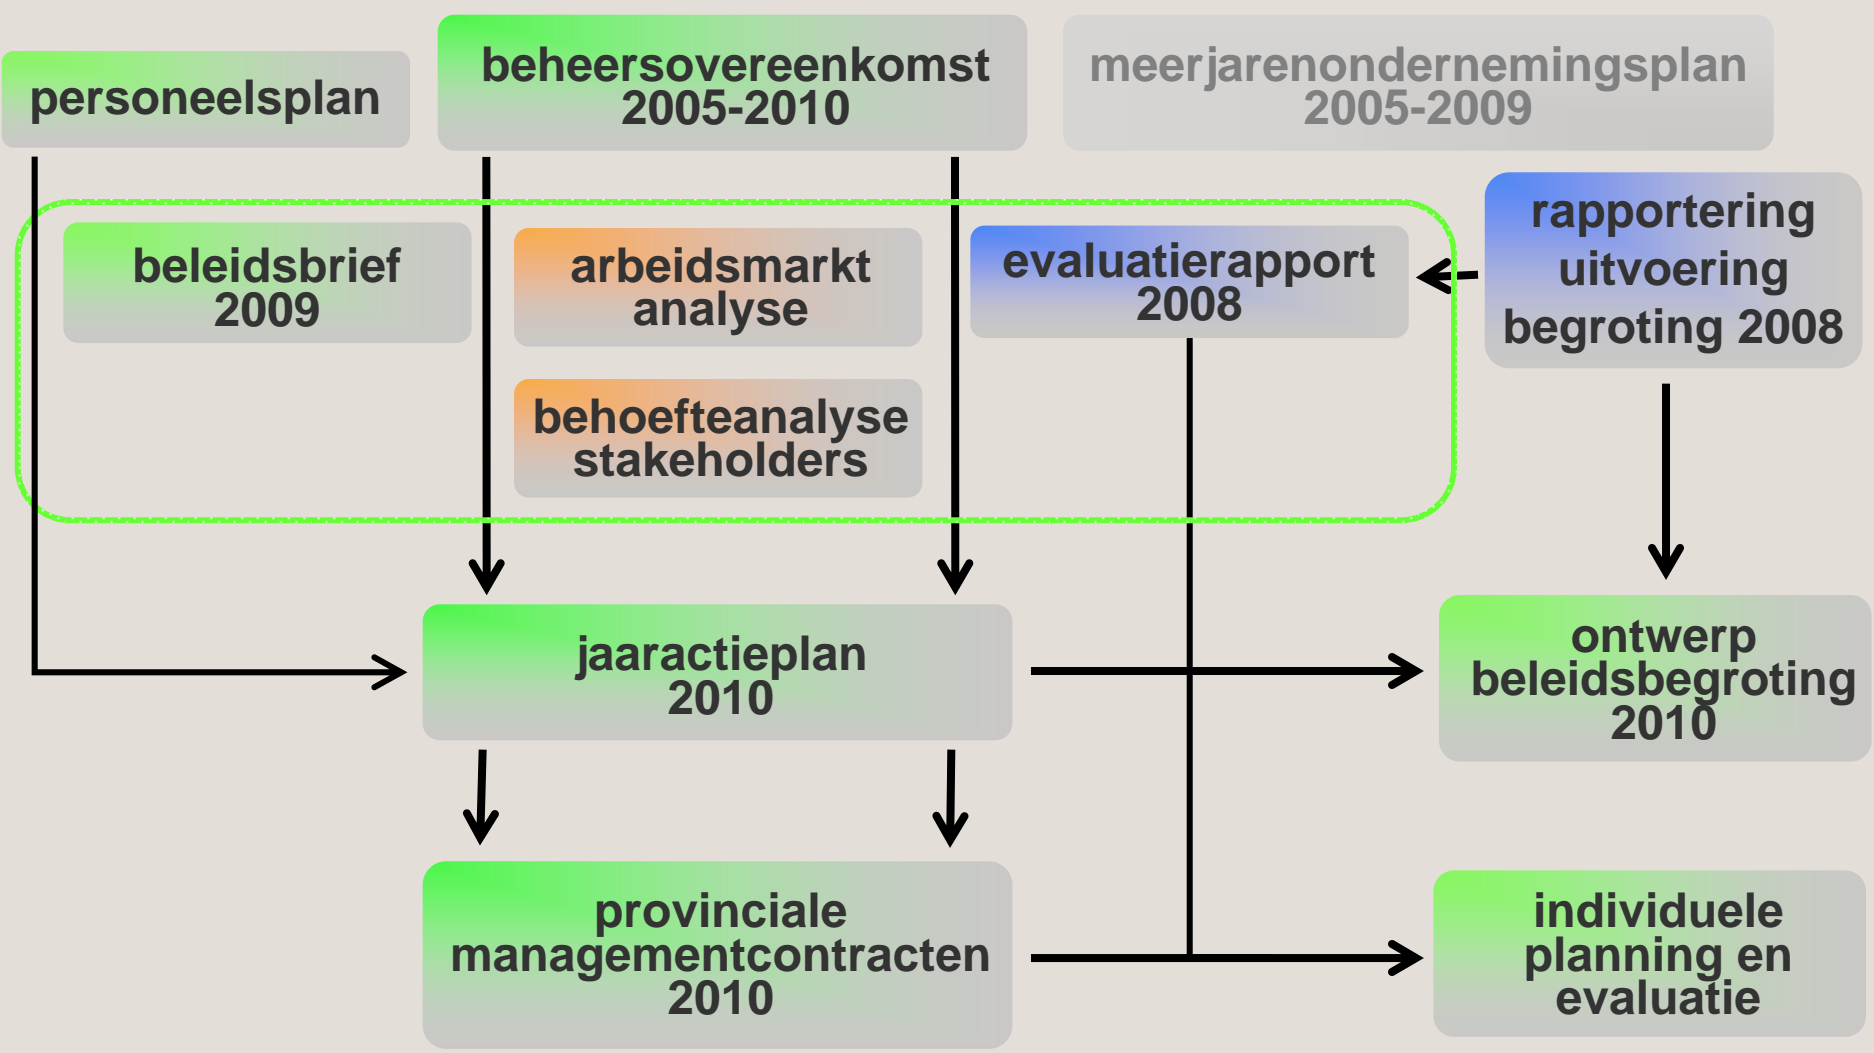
personeelsplan

beheersovereenkomst
2005-2010

meerjarenondernemingsplan
2005-2009

beleidsbrief
2009

arbeidsmarkt
analyse

behoefteanalyse
stakeholders

evaluatierapport
2008

rapportering
uitvoering
begroting 2008

jaaractieplan
2010

ontwerp
beleidsbegroting
2010

provinciale
managementcontracten
2010

individuele
planning en
evaluatie